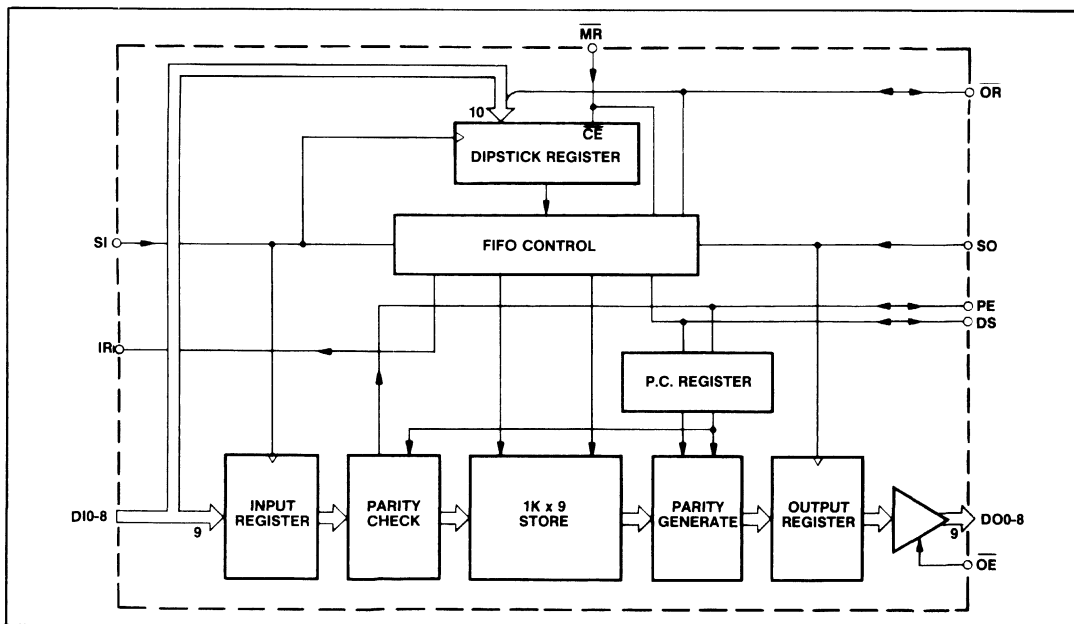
$\overline{MR}$

10

$\overline{CE}$

DIPSTICK REGISTER

$\overline{OR}$

SI

FIFO CONTROL

SO

PE

DS

IR

P.C. REGISTER

DI0-8

9

INPUT REGISTER

PARITY CHECK

1K x 9 STORE

PARITY GENERATE

OUTPUT REGISTER

9

DO0-8

$\overline{OE}$